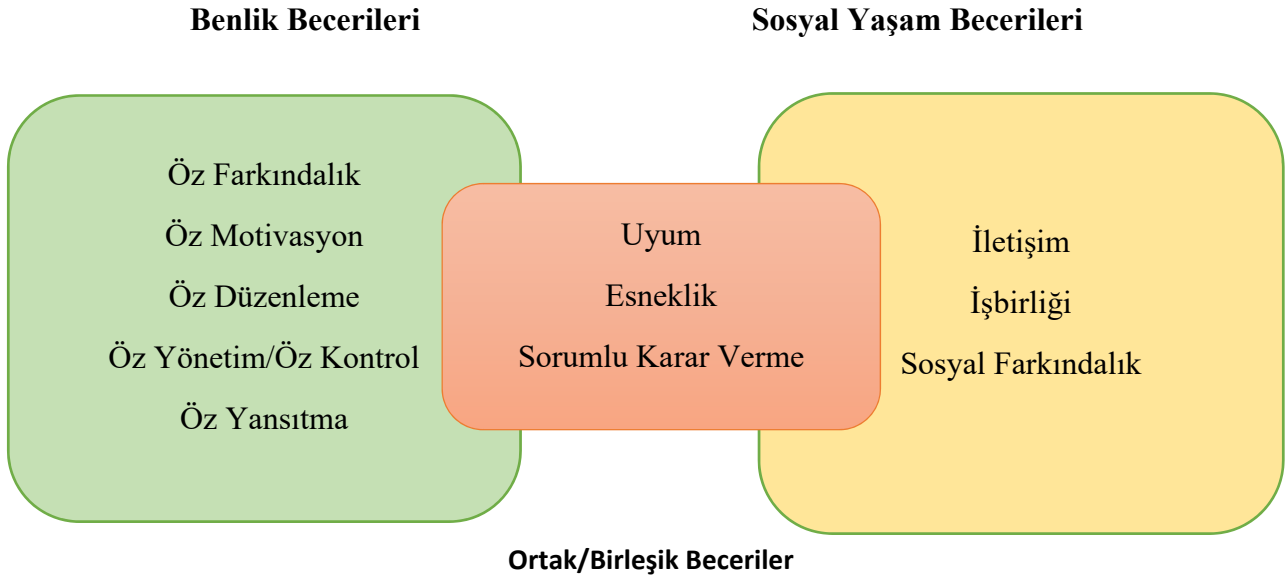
Benlik Becerileri

Sosyal Yaşam Becerileri

Öz Farkındalık

Öz Motivasyon

Öz Düzenleme

Öz Yönetim/Öz Kontrol

Öz Yansıtma

Uyum

Esneklik

Sorumlu Karar Verme

İletişim

İşbirliği

Sosyal Farkındalık

Ortak/Birleşik Beceriler